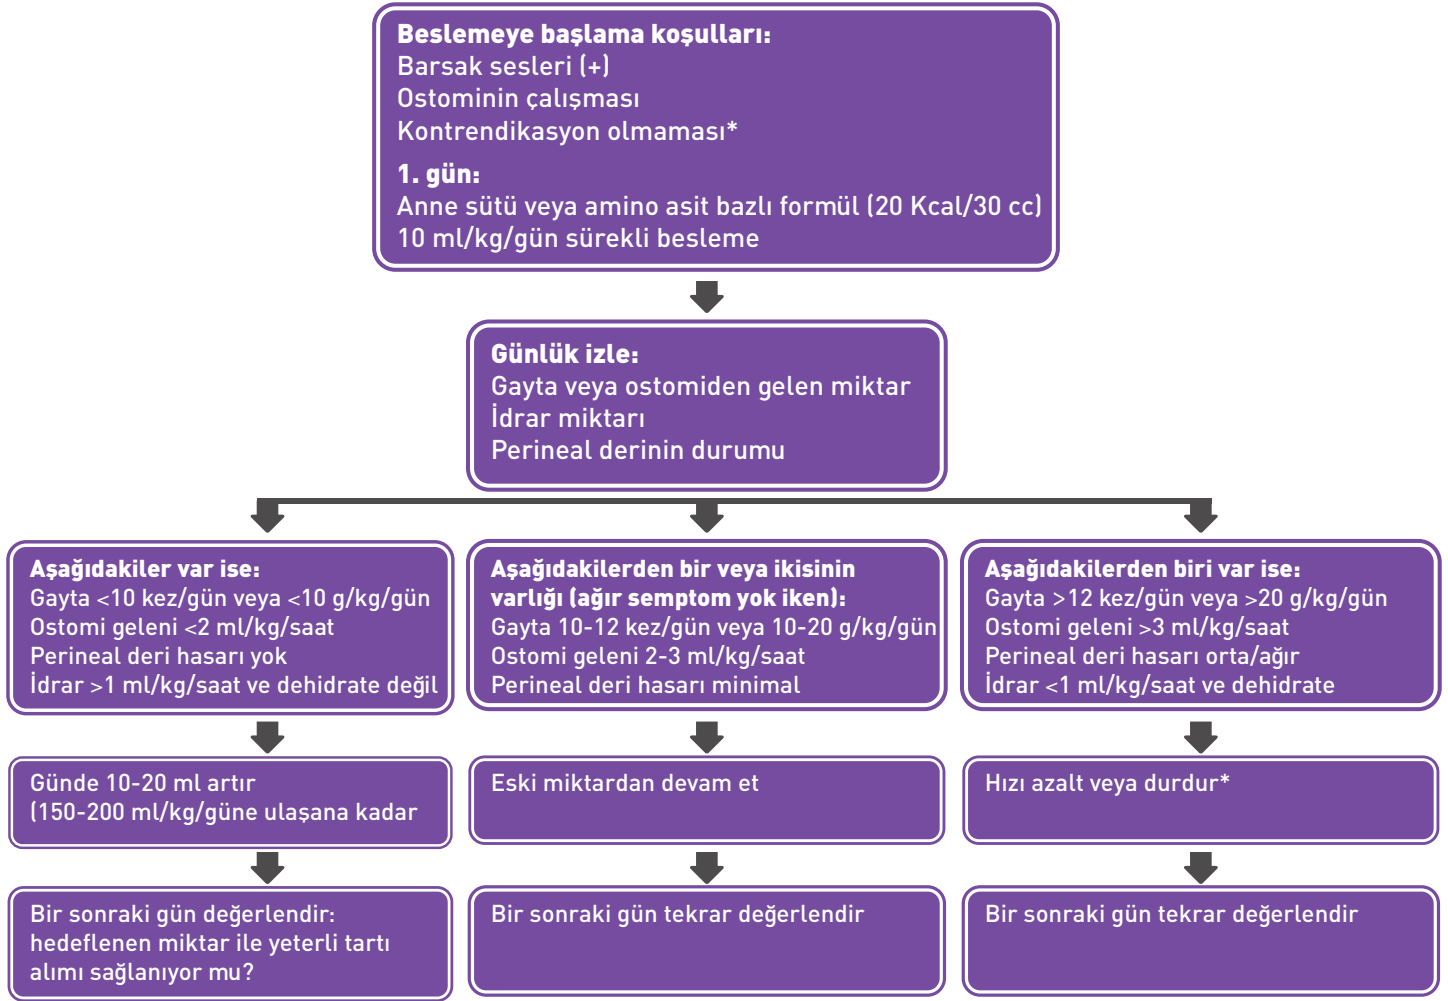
Beslemeye başlama koşulları:
Barsak sesleri (+)
Ostominin çalışması
Kontrendikasyon olmaması*

1. gün:
Anne sütü veya amino asit bazlı formül (20 Kcal/30 cc)
10 ml/kg/gün sürekli besleme

Günlük izle:
Gayta veya ostomiden gelen miktar
İdrar miktarı
Perineal derinin durumu

Aşağıdakiler var ise:
Gayta <10 kez/gün veya <10 g/kg/gün
Ostomi geleni <2 ml/kg/saat
Perineal deri hasarı yok
İdrar >1 ml/kg/saat ve dehidrate değil

Günde 10-20 ml artır (150-200 ml/kg/güne ulaşana kadar

Bir sonraki gün değerlendir: hedeflenen miktar ile yeterli tartı alımı sağlanıyor mu?

Aşağıdakilerden bir veya ikisinin varlığı (ağır semptom yok iken):
Gayta 10-12 kez/gün veya 10-20 g/kg/gün
Ostomi geleni 2-3 ml/kg/saat
Perineal deri hasarı minimal

Eski miktardan devam et

Bir sonraki gün tekrar değerlendir

Aşağıdakilerden biri var ise:
Gayta >12 kez/gün veya >20 g/kg/gün
Ostomi geleni >3 ml/kg/saat
Perineal deri hasarı orta/ağır
İdrar <1 ml/kg/saat ve dehidrate

Hızı azalt veya durdur*

Bir sonraki gün tekrar değerlendir